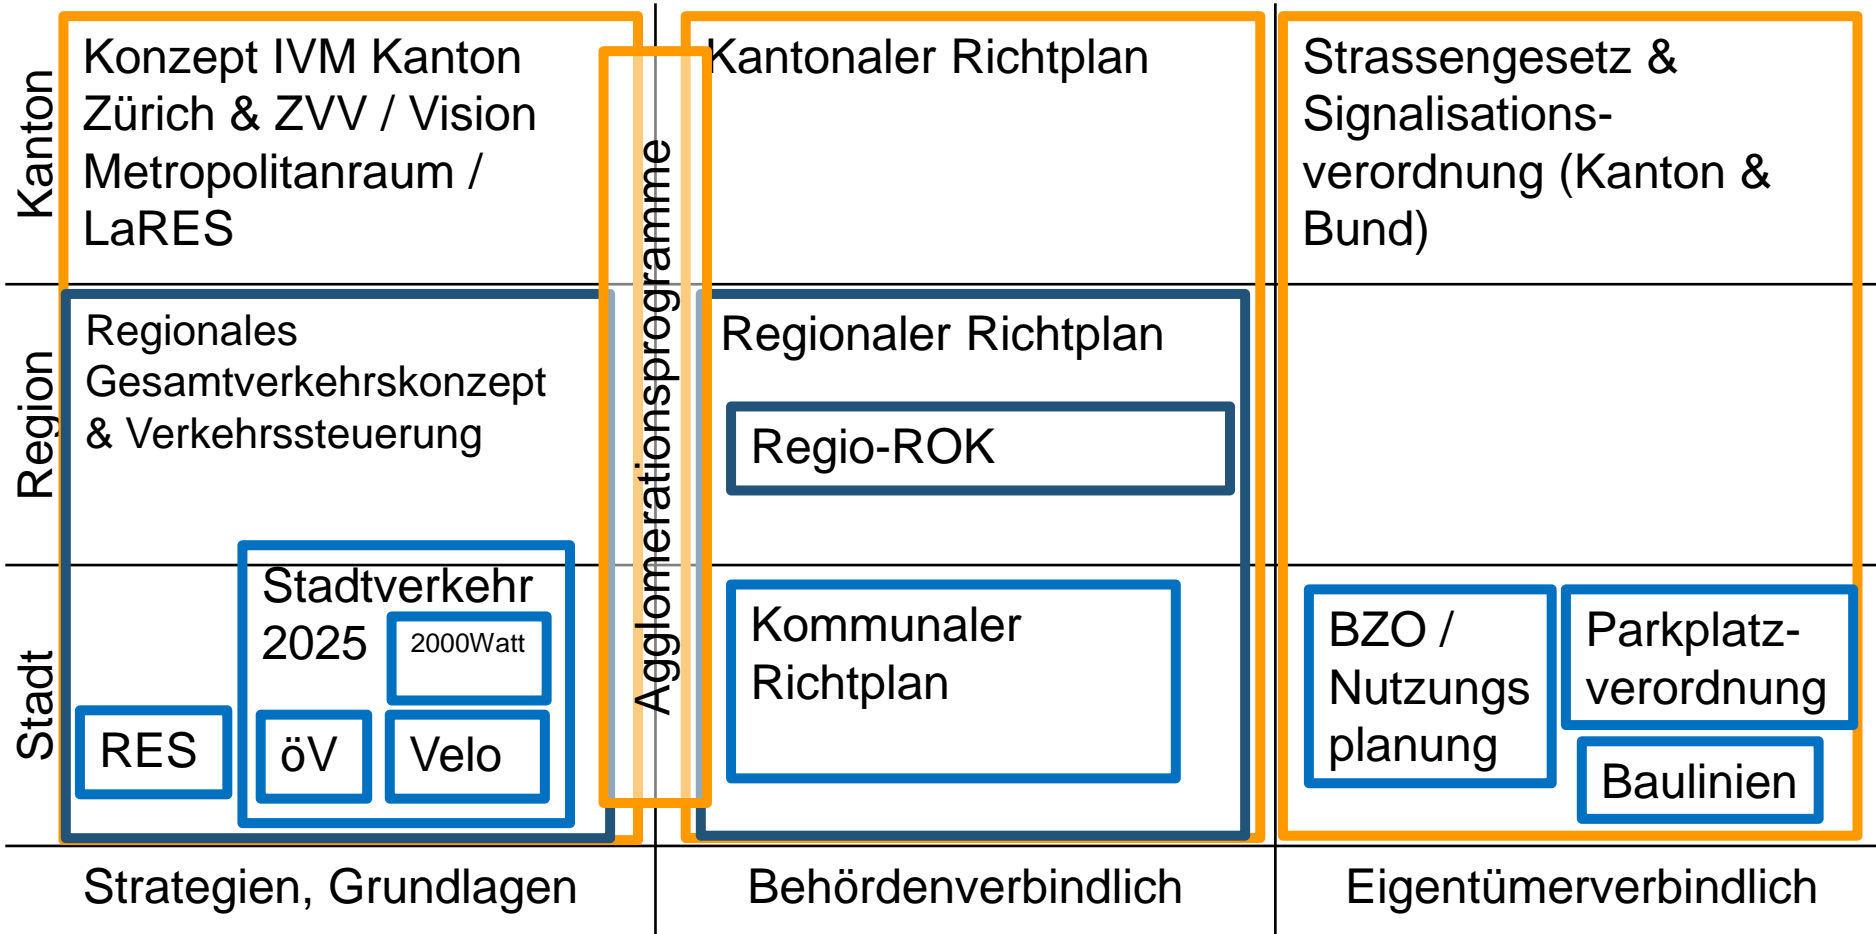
Kanton

Konzept IVM Kanton Zürich & ZVV / Vision Metropolitanraum / LaRES

Agglomerationsprogramme

Kantonaler Richtplan

Strassengesetz & Signalisations-verordnung (Kanton & Bund)

Region

Regionales Gesamtverkehrskonzept & Verkehrssteuerung

Regionaler Richtplan

Regio-ROK

Stadt

Stadtverkehr 2025

2000Watt

RES

öV

Velo

Kommunaler Richtplan

BZO / Nutzungs planung

Parkplatz-verordnung

Baulinien

Strategien, Grundlagen

Behördenverbindlich

Eigentümerverbindlich